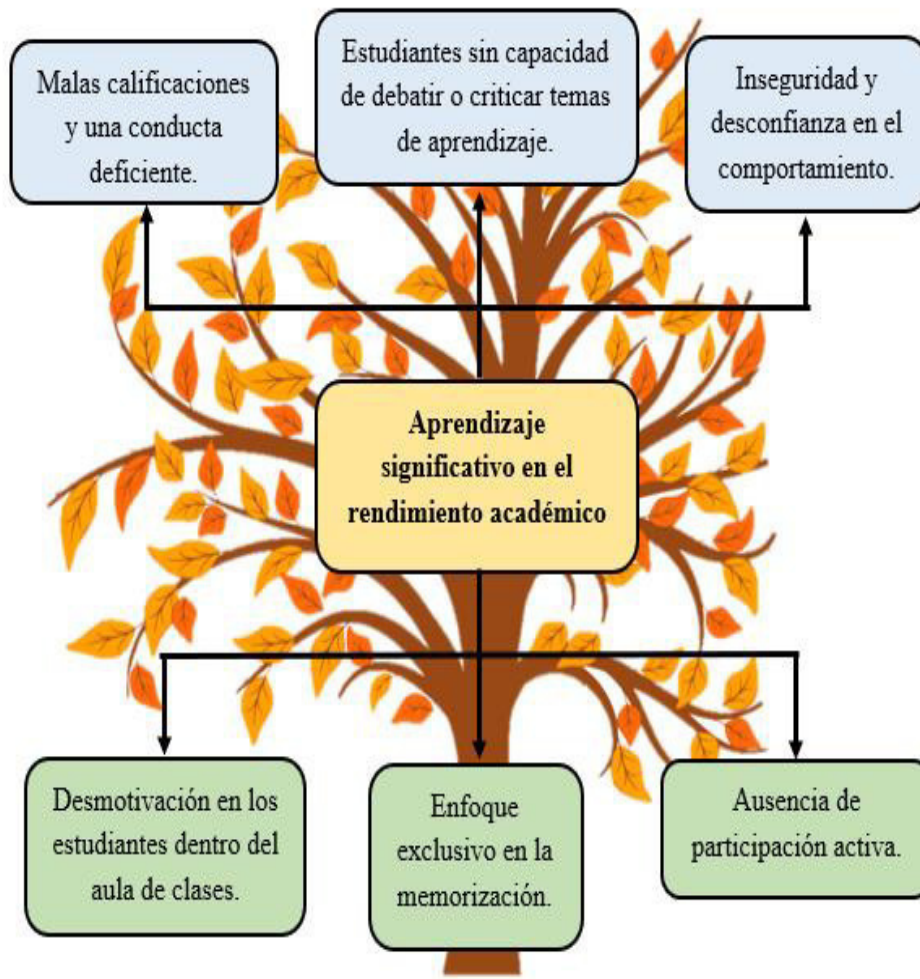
Malas calificaciones y una conducta deficiente.

Estudiantes sin capacidad de debatir o criticar temas de aprendizaje.

Inseguridad y desconfianza en el comportamiento.

Aprendizaje significativo en el rendimiento académico

Desmotivación en los estudiantes dentro del aula de clases.

Enfoque exclusivo en la memorización.

Ausencia de participación activa.